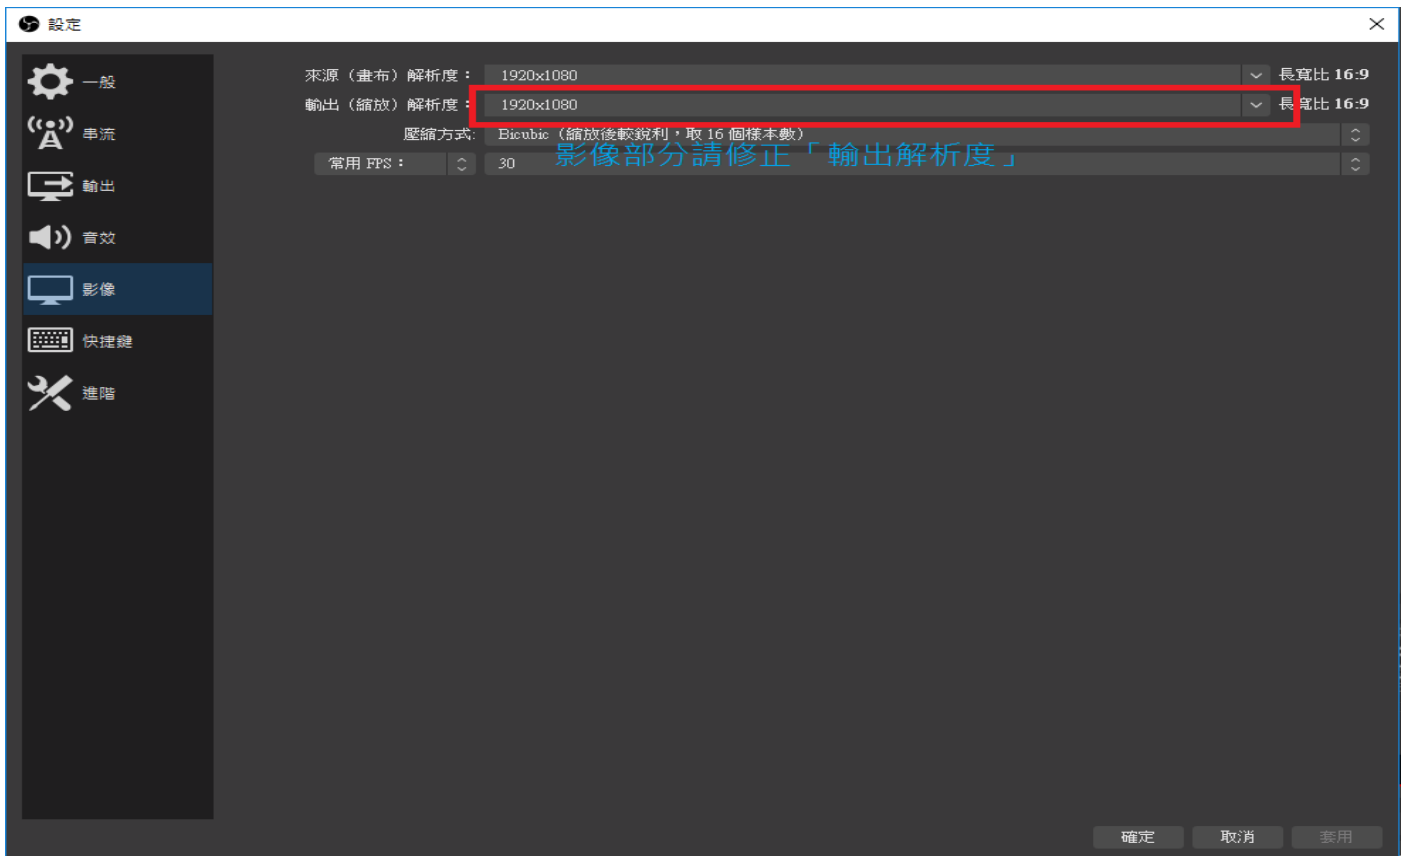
設定

一般
串流
輸出
音效
影像
快捷鍵
進階

來源（畫布）解析度： 1920x1080 長寬比 16:9
輸出（縮放）解析度： 1920x1080 長寬比 16:9
壓縮方式： Bicubic（縮放後較銳利，取 16 個樣本數）
常用 FPS： 30
影像部分請修正「輸出解析度」

確定 取消 套用